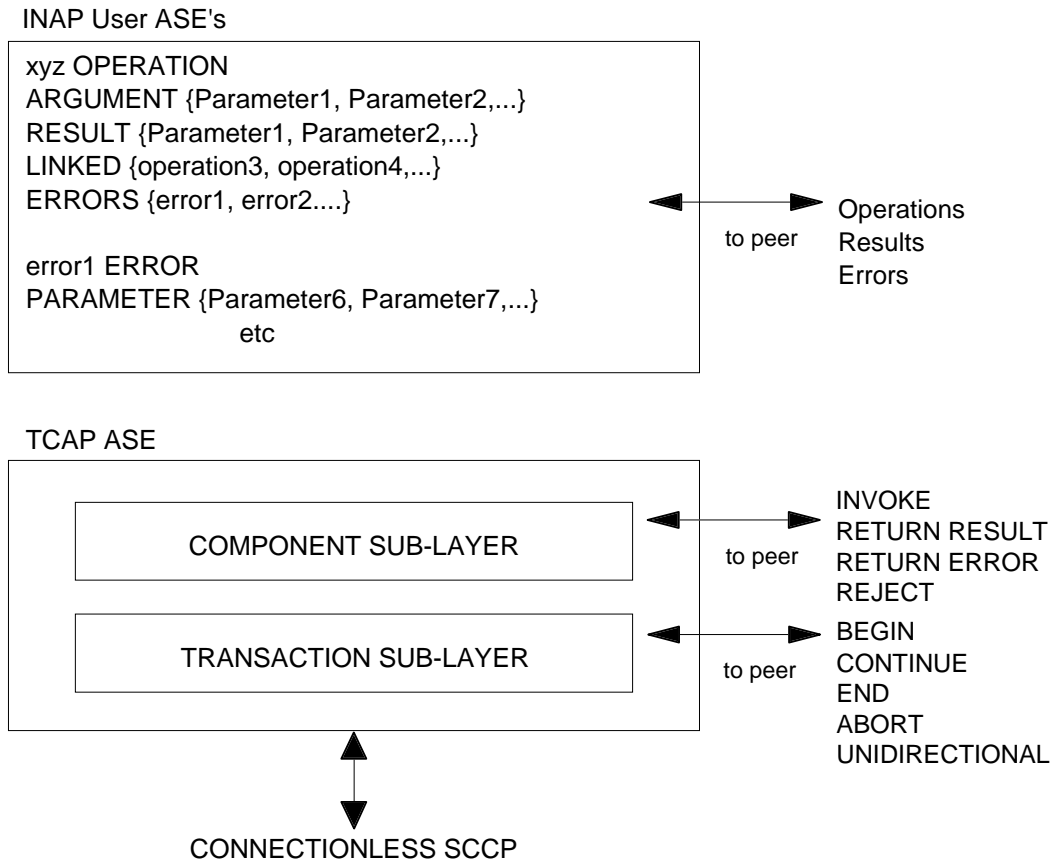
INAP User ASE's

xyz OPERATION
ARGUMENT {Parameter1, Parameter2,...}
RESULT {Parameter1, Parameter2,...}
LINKED {operation3, operation4,...}
ERRORS {error1, error2....}

error1 ERROR
PARAMETER {Parameter6, Parameter7,...}
etc

to peer

Operations
Results
Errors

TCAP ASE

COMPONENT SUB-LAYER

to peer

INVOKE
RETURN RESULT
RETURN ERROR
REJECT

TRANSACTION SUB-LAYER

to peer

BEGIN
CONTINUE
END
ABORT
UNIDIRECTIONAL

CONNECTIONLESS SCCP